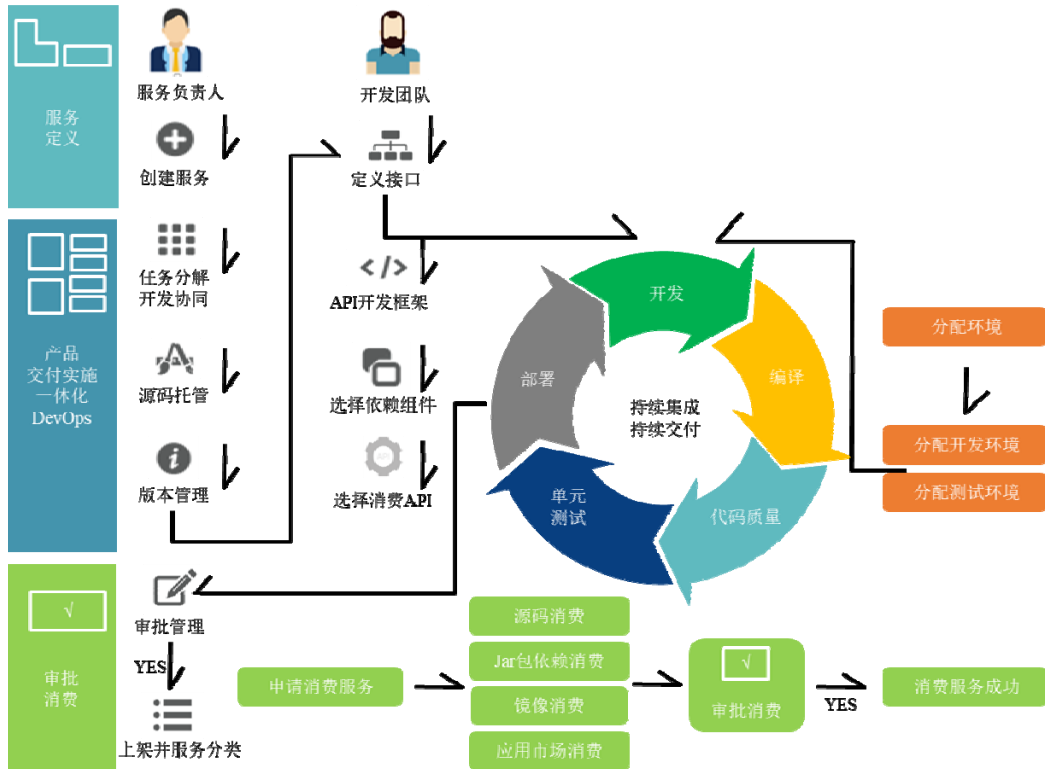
服务定义

服务负责人

创建服务

开发团队

定义接口

产品交付实施一体化DevOps

任务分解开发协同

API开发框架

源码托管

选择依赖组件

版本管理

选择消费API

开发

编译

代码质量

单元测试

部署

持续集成
持续交付

分配环境

分配开发环境

分配测试环境

审批消费

√

审批管理

YES

上架并服务分类

申请消费服务

源码消费

Jar包依赖消费

镜像消费

应用市场消费

√

审批消费

YES

消费服务成功